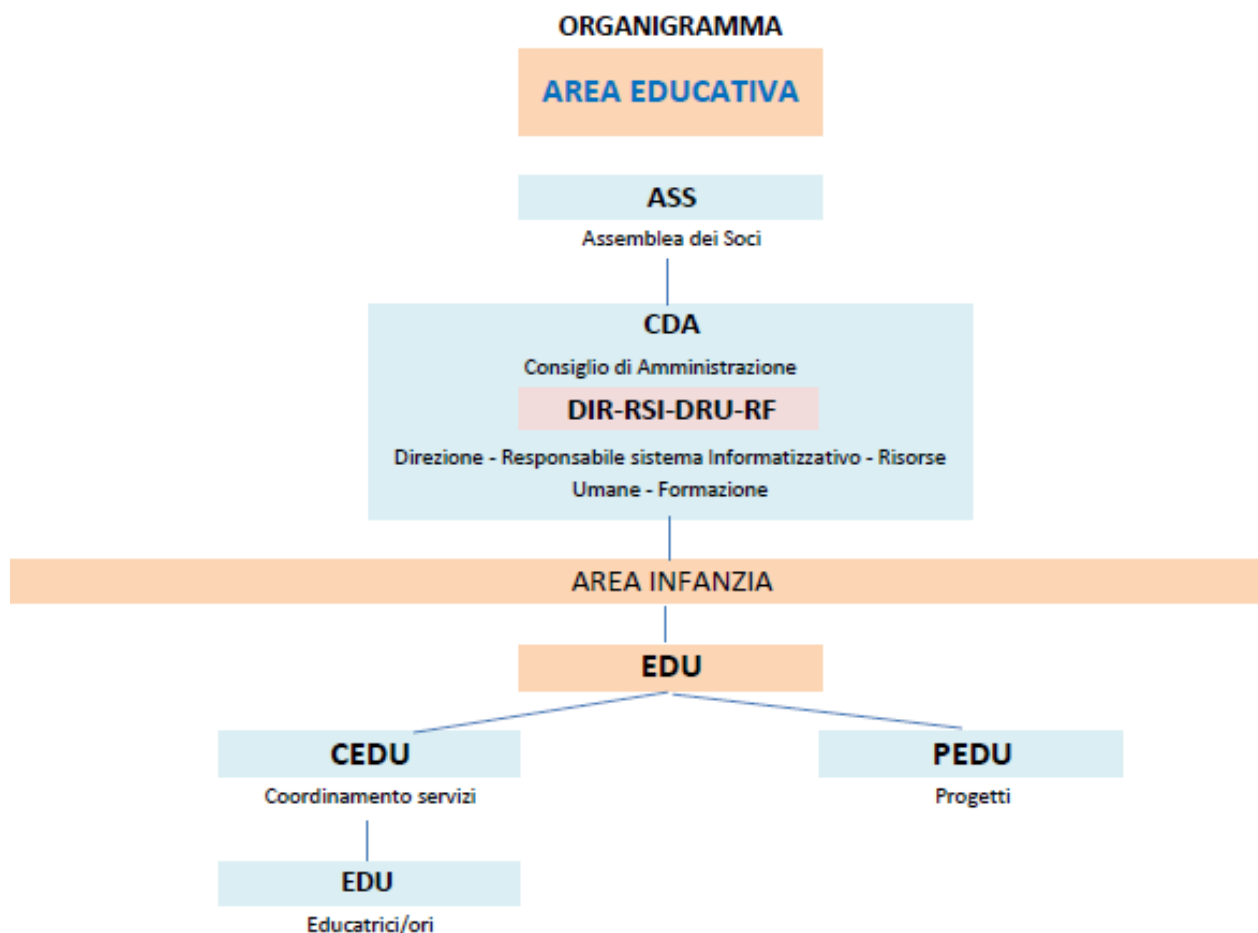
ORGANIGRAMMA

AREA EDUCATIVA

ASS

Assemblea dei Soci

CDA

Consiglio di Amministrazione

DIR-RSI-DRU-RF

Direzione - Responsabile sistema Informatizzativo - Risorse Umane - Formazione

AREA INFANZIA

EDU

CEDU

Coordinamento servizi

PEDU

Progetti

EDU

Educatrici/ori